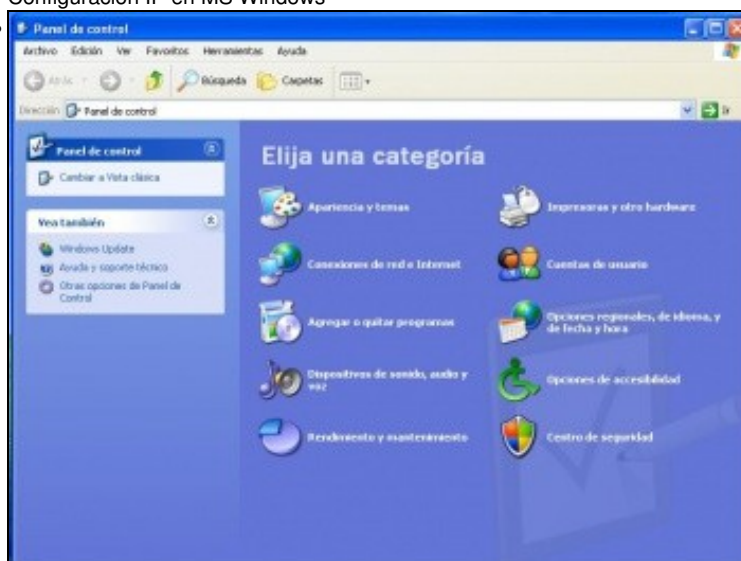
Configuración IP en MS Windows

Panel de control

Archivo Edición Ver Favoritos Herramientas Ayuda

Atrás Búsqueda Carpetas

Dirección Panel de control Ir

Panel de control

Cambiar a Vista clásica

Vea también

Windows Update

Ayuda y soporte técnico

Otras opciones de Panel de Control

Elija una categoría

Apariencia y temas

Impresoras y otro hardware

Conexiones de red e Internet

Cuentas de usuario

Agregar o quitar programas

Opciones regionales, de idioma, y de fecha y hora

Dispositivos de sonido, audio y voz

Opciones de accesibilidad

Rendimiento y mantenimiento

Centro de seguridad